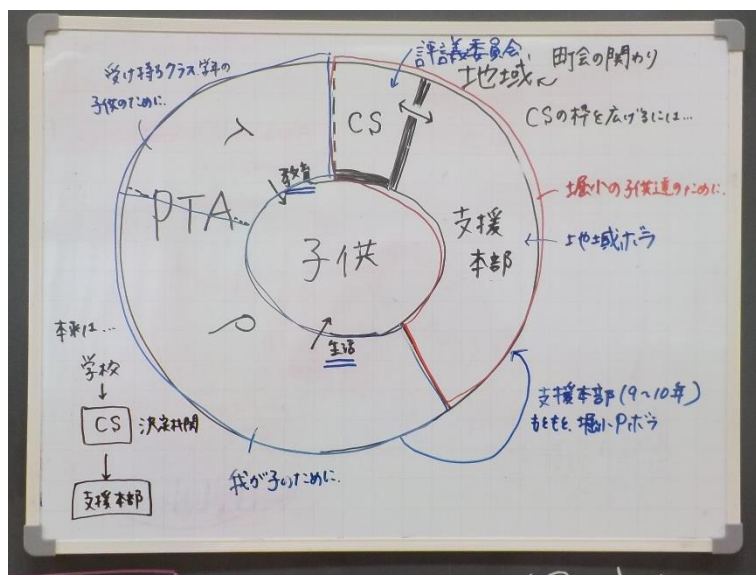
受け持ちクラス学年の
子供のために。

評議委員会
地域
町会の関わり

CS

CSの枠を広げるには...

T

PTA

教育

子供

支援
本部

堀小の子供達のために。

←地域ボラ

P

生活

本来は...

学校
↓
CS 決定機関
↓
支援本部

支援本部(9~10年)
もともと、堀小Pボラ

我が子のために。